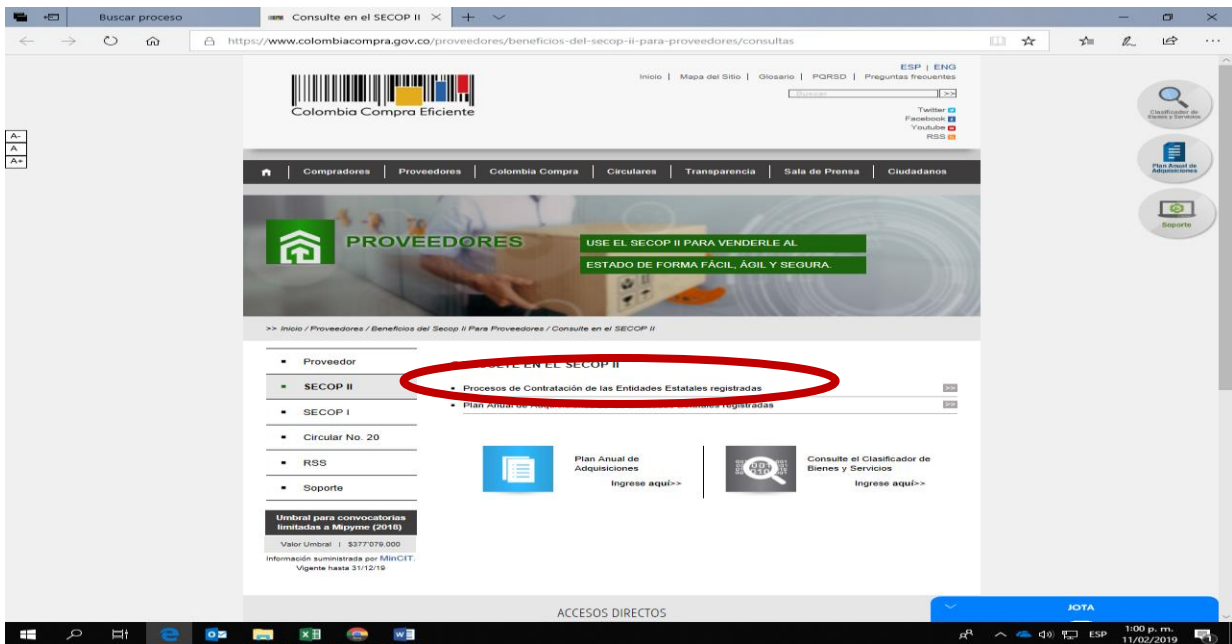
Buscar proceso
Consulte en el SECOP II
https://www.colombiacompra.gov.co/proveedores/beneficios-del-secop-ii-para-proveedores/consultas

A-
A
A+

Colombia Compra Eficiente

ESP | ENG
Inicio | Mapa del Sitio | Glosario | PQRSD | Preguntas frecuentes
Buscar >>
Twitter
Facebook
Youtube
RSS

Clasificador de Bienes y Servicios
Plan Anual de Adquisiciones
Soporte

Compradores | Proveedores | Colombia Compra | Circulares | Transparencia | Sala de Prensa | Ciudadanos

PROVEEDORES
USE EL SECOP II PARA VENDERLE AL
ESTADO DE FORMA FÁCIL, ÁGIL Y SEGURA.

>> Inicio / Proveedores / Beneficios del Secop II Para Proveedores / Consulte en el SECOP II

Proveedor
SECOP II
SECOP I
Circular No. 20
RSS
Soporte

Umbral para convocatorias limitadas a Mipyme (2018)
Valor Umbral | $377'079.000
Información suministrada por MinCIT.
Vigente hasta 31/12/19

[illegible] EN EL SECOP II
Procesos de Contratación de las Entidades Estatales registradas >>
Plan Anual de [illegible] registradas >>

Plan Anual de Adquisiciones
Ingrese aquí>>

Consulte el Clasificador de Bienes y Servicios
Ingrese aquí>>

ACCESOS DIRECTOS

JOTA

ESP
1:00 p. m.
11/02/2019